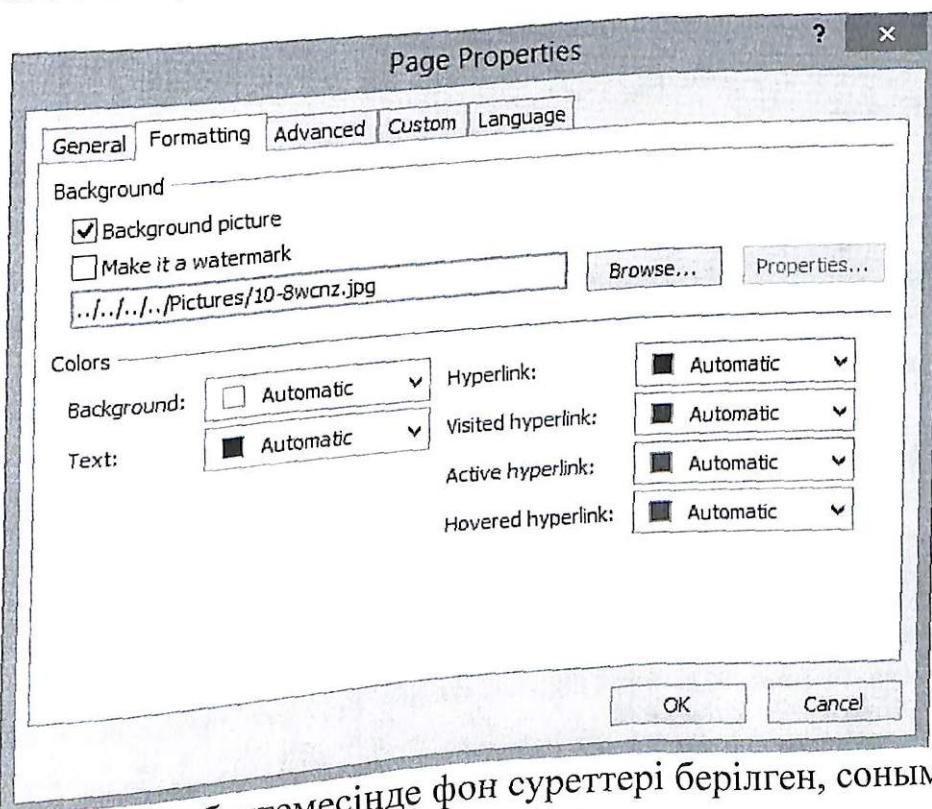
Page Properties

? ×

General | Formatting | Advanced | Custom | Language

Background

Background picture

Make it a watermark

../../../../Pictures/10-8wcnz.jpg

Browse...

Properties...

Colors

Background: Automatic

Text: Automatic

Hyperlink: Automatic

Visited hyperlink: Automatic

Active hyperlink: Automatic

Hovered hyperlink: Automatic

OK

Cancel

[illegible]бетемесінде фон суреттері берілген, соны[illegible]